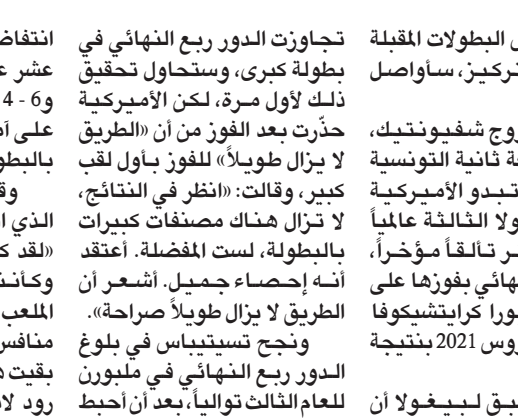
انتفاض
عشر ع
و6 - 4
على أم
بالبطو
وق
الذي ا
«لقد ك
وكأننا
الملعب
منافس
بقيت ه
رود لا

تجاوزت الدور ربع النهائي في بطولة كبرى، وستحاول تحقيق ذلك لأول مرة، لكن الأميركية حذّرت بعد الفوز من أن «الطريق لا يزال طويلاً» للفوز بأول لقب كبير، وقالت: «انظر في النتائج، لا تزال هناك مصنفات كبيرات بالبطولة، لست المفضلة. أعتقد أنه إحصاء جميل. أشعر أن الطريق لا يزال طويلاً صراحة».

ونجح تسيتيباس في بلوغ الدور ربع النهائي في ملبورن للعام الثالث توالياً، بعد أن أحبط

ي البطولات المقبلة
تركيز، سأواصل

روج شفيونتيك،
ة ثانية التونسية
تبدو الأميركية
ولا الثالثة عالمياً
ر تألقاً مؤخراً،
نهائي بفوزها على
ورا كرايتشيكوفا
روس 2021 بنتيجة

ق لبيغولا أن